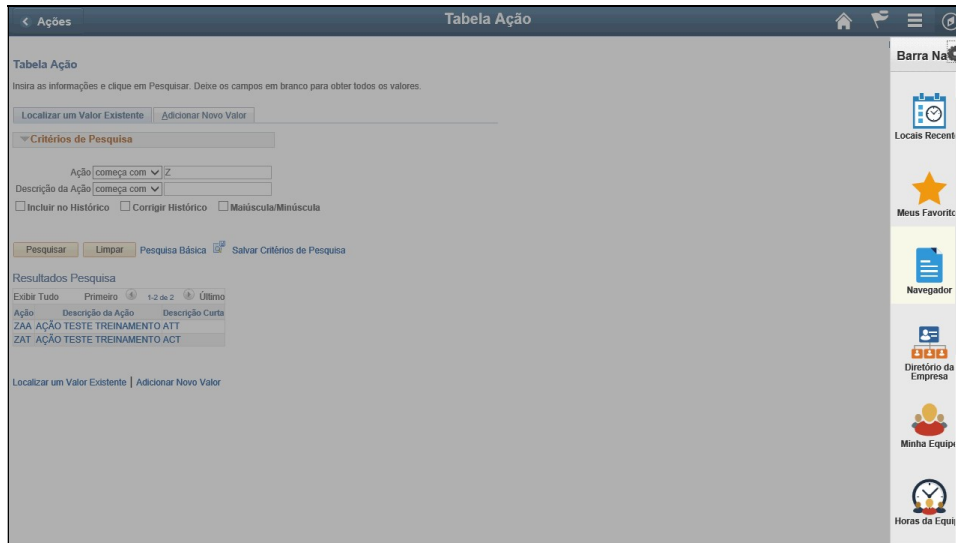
< Ações

Tabela Ação

Tabela Ação

Insira as informações e clique em Pesquisar. Deixe os campos em branco para obter todos os valores.

Localizar um Valor Existente | Adicionar Novo Valor

Critérios de Pesquisa

Ação começa com Z

Descrição da Ação começa com

Incluir no Histórico Corrigir Histórico Maiúscula/Minúscula

Pesquisar Limpar Pesquisa Básica Salvar Critérios de Pesquisa

Resultados Pesquisa

Exibir Tudo Primeiro 1-2 de 2 Último

| Ação | Descrição da Ação | Descrição Curta |
|---|---|---|
| ZAA | AÇÃO TESTE TREINAMENTO | ATT |
| ZAT | AÇÃO TESTE TREINAMENTO | ACT |

Localizar um Valor Existente | Adicionar Novo Valor

Barra Na

Locais Recent

Meus Favorito

Navegador

Diretório da Empresa

Minha Equipe

Horas da Equi